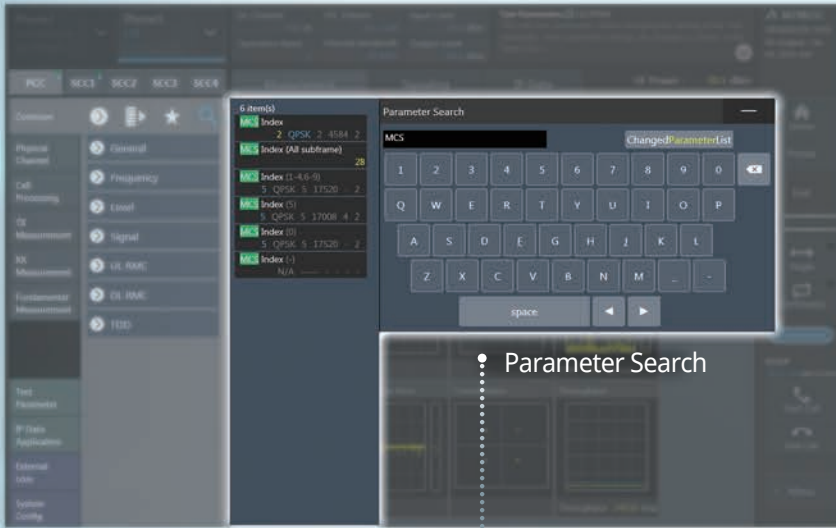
PCC SCC1 SCC2 SCC3 SCC4

Common

Physical Channel

Cell Processing

CE Measurement

RX Measurement

Fundamental Measurement

Test Parameter

IP Data Application

External Interface

System Config

General

Frequency

Level

Signal

UL RMC

DL RMC

TDD

6 item(s)

MCS Index
2 QPSK 2 4584 2

MCS Index (All subframe)
28

MCS Index (1-4,6-9)
5 QPSK 5 17520 2

MCS Index (5)
5 QPSK 5 17008 4 2

MCS Index (0)
5 QPSK 5 17520 2

MCS Index (-)
N/A

Parameter Search

MCS

ChangedParameterList

1 2 3 4 5 6 7 8 9 0

Q W E R T Y U I O P

A S D F G H J K L

Z X C V B N M , -

space

Parameter Search